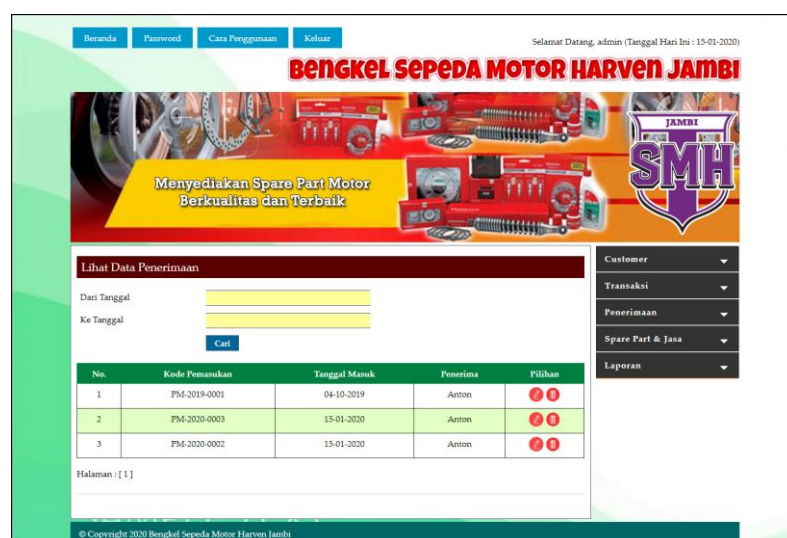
Beranda Password Cara Penggunaan Keluar

Selamat Datang, admin (Tanggal Hari Ini : 15-01-2020)

BENGKEL SEPEDA MOTOR HARVEN JAMBI

Menyediakan Spare Part Motor Berkualitas dan Terbaik

JAMBI

SMH

Lihat Data Penerimaan

Dari Tanggal

Ke Tanggal

Cari

| No. | Kode Pemasukan | Tanggal Masuk | Penerima | Pilihan |
|---|---|---|---|---|
| 1 | PM-2019-0001 | 04-10-2019 | Anton | |
| 2 | PM-2020-0003 | 15-01-2020 | Anton | |
| 3 | PM-2020-0002 | 15-01-2020 | Anton | |

Halaman : [ 1 ]

Customer
Transaksi
Penerimaan
Spare Part & Jasa
Laporan

© Copyright 2020 Bengkel Sepeda Motor Harven Jambi